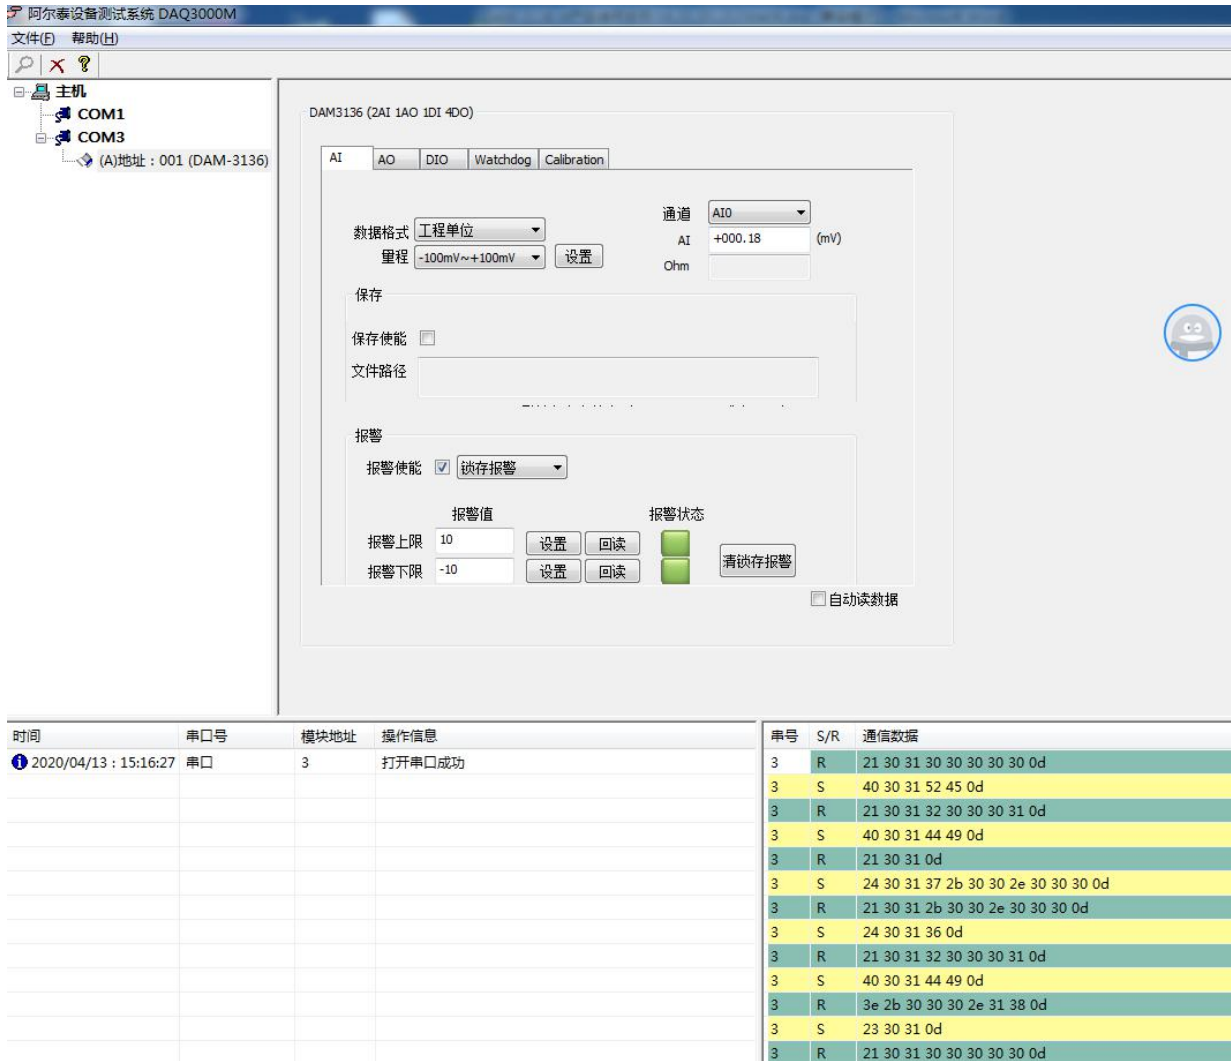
阿尔泰设备测试系统 DAQ3000M
文件(F) 帮助(H)

主机
COM1
COM3
(A)地址：001 (DAM-3136)

DAM3136 (2AI 1AO 1DI 4DO)

AI | AO | DIO | Watchdog | Calibration

数据格式 工程单位
量程 -100mV~+100mV 设置
通道 AI0
AI +000.18 (mV)
Ohm

保存
保存使能
文件路径

报警
报警使能 锁存报警
报警值
报警状态
报警上限 10 设置 回读
报警下限 -10 设置 回读
清锁存报警
自动读数据

| 时间 | 串口号 | 模块地址 | 操作信息 |
|---|---|---|---|
| 2020/04/13：15:16:27 | 串口 | 3 | 打开串口成功 |

| 串号 | S/R | 通信数据 |
|---|---|---|
| 3 | R | 21 30 31 30 30 30 30 30 0d |
| 3 | S | 40 30 31 52 45 0d |
| 3 | R | 21 30 31 32 30 30 30 31 0d |
| 3 | S | 40 30 31 44 49 0d |
| 3 | R | 21 30 31 0d |
| 3 | S | 24 30 31 37 2b 30 30 2e 30 30 30 0d |
| 3 | R | 21 30 31 2b 30 30 2e 30 30 30 0d |
| 3 | S | 24 30 31 36 0d |
| 3 | R | 21 30 31 32 30 30 30 31 0d |
| 3 | S | 40 30 31 44 49 0d |
| 3 | R | 3e 2b 30 30 30 2e 31 38 0d |
| 3 | S | 23 30 31 0d |
| 3 | R | 21 30 31 30 30 30 30 30 0d |